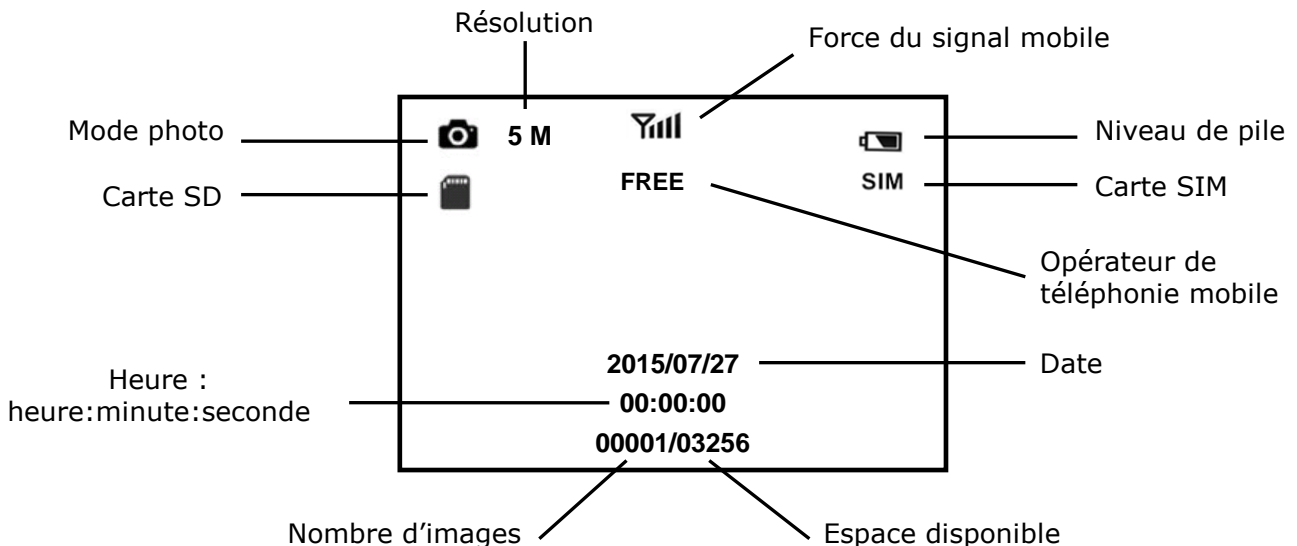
Résolution

Force du signal mobile

Mode photo

5 M

Niveau de pile

Carte SD

FREE

SIM

Carte SIM

Opérateur de téléphonie mobile

2015/07/27

Date

Heure : heure:minute:seconde

00:00:00

00001/03256

Nombre d'images

Espace disponible